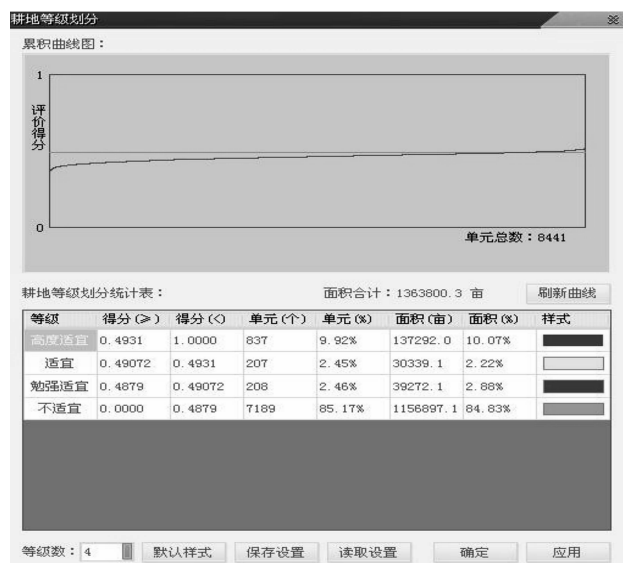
耕地等级划分

累积曲线图：

1

评价得分

0

单元总数：8441

耕地等级划分统计表：

面积合计：1363800.3 亩

刷新曲线

| 等级 | 得分(≥) | 得分(<) | 单元(个) | 单元(%) | 面积(亩) | 面积(%) | 样式 |
|---|---|---|---|---|---|---|---|
| 高度适宜 | 0.4931 | 1.0000 | 837 | 9.92% | 137292.0 | 10.07% | |
| 适宜 | 0.49072 | 0.4931 | 207 | 2.45% | 30339.1 | 2.22% | |
| 勉强适宜 | 0.4879 | 0.49072 | 208 | 2.46% | 39272.1 | 2.88% | |
| 不适宜 | 0.0000 | 0.4879 | 7189 | 85.17% | 1156897.1 | 84.83% | |

等级数：4

默认样式

保存设置

读取设置

确定

应用